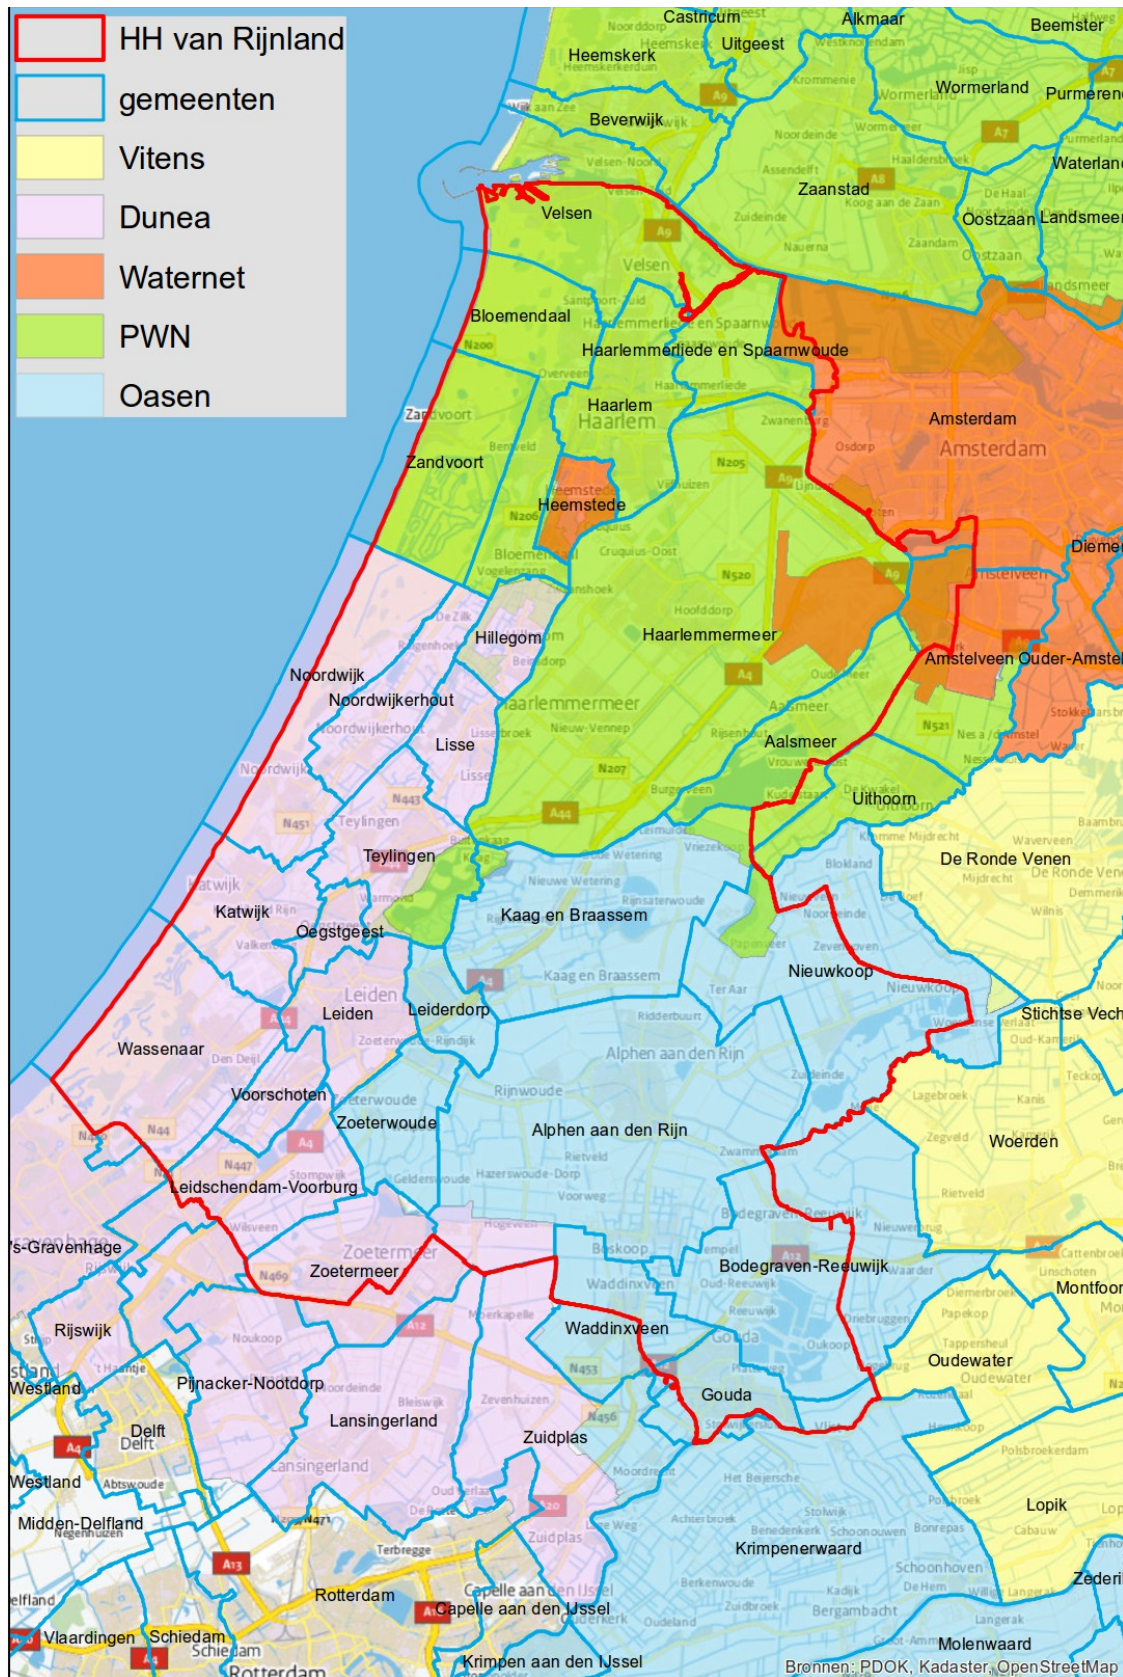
HH van Rijnland
gemeenten
Vitens
Dunea
Waternet
PWN
Oasen

Castricum
Alkmaar
Beemster
Heemskerk
Uitgeest
Beverwijk
Wormerland
Purmerend
Zaanstad
Waterland
Velsen
Oostzaan
Landsmeer
Bloemendaal
Haarlemmerliede en Spaarnwoude
Haarlem
Amsterdam
Zandvoort
Heemstede
Diemen
Hillegom
Haarlemmermeer
Amstelveen
Ouder-Amstel
Noordwijk
Noordwijkerhout
Lisse
Aalsmeer
Uithoorn
Teylingen
De Ronde Venen
Katwijk
Kaag en Braassem
Oegstgeest
Nieuwkoop
Leiden
Leiderdorp
Stichtse Vecht
Wassenaar
Voorschoten
Zoeterwoude
Alphen aan den Rijn
Woerden
Leidschendam-Voorburg
's-Gravenhage
Zoetermeer
Bodegraven-Reeuwijk
Montfoort
Rijswijk
Waddinxveen
Oudewater
Westland
Pijnacker-Nootdorp
Gouda
Delft
Lansingerland
Zuidplas
Westland
Lopik
Midden-Delfland
Krimpenerwaard
Rotterdam
Zederik
Capelle aan den IJssel
Vlaardingen
Schiedam
Molenwaard
Krimpen aan den IJssel
Bronnen: PDOK, Kadaster, OpenStreetMap